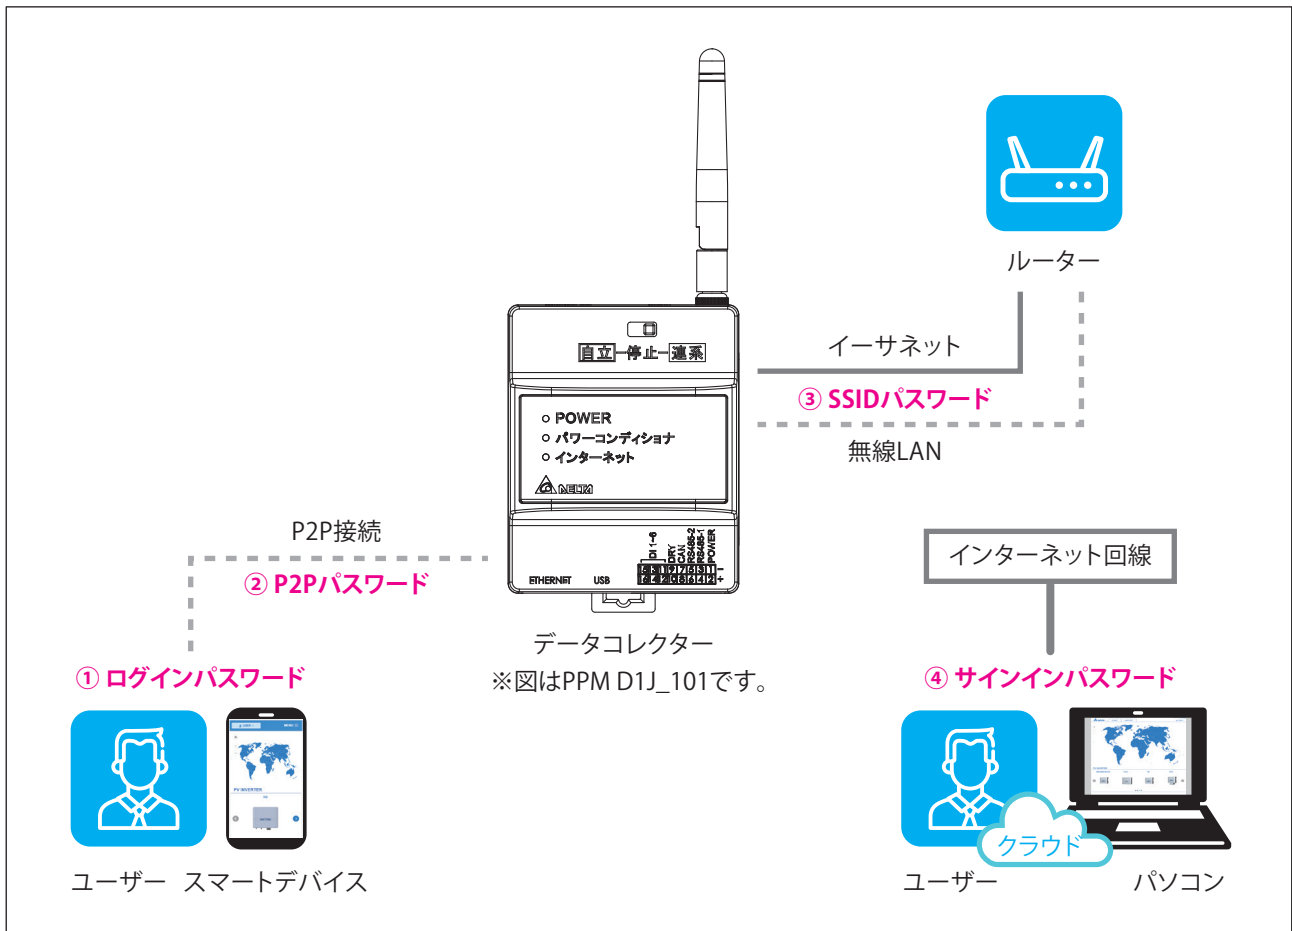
ルーター

イーサネット

③ SSIDパスワード

無線LAN

自立 停止 連系

POWER
パワーコンディショナ
インターネット

DELTA

P2P接続

② P2Pパスワード

ETHERNET USB

DI 1~8
DRY
CAN
RS485-2
RS485-1
POWER

インターネット回線

データコレクター
※図はPPM D1J_101です。

① ログインパスワード

④ サインインパスワード

PV INVERTER

クラウド

ユーザー スマートデバイス

ユーザー パソコン